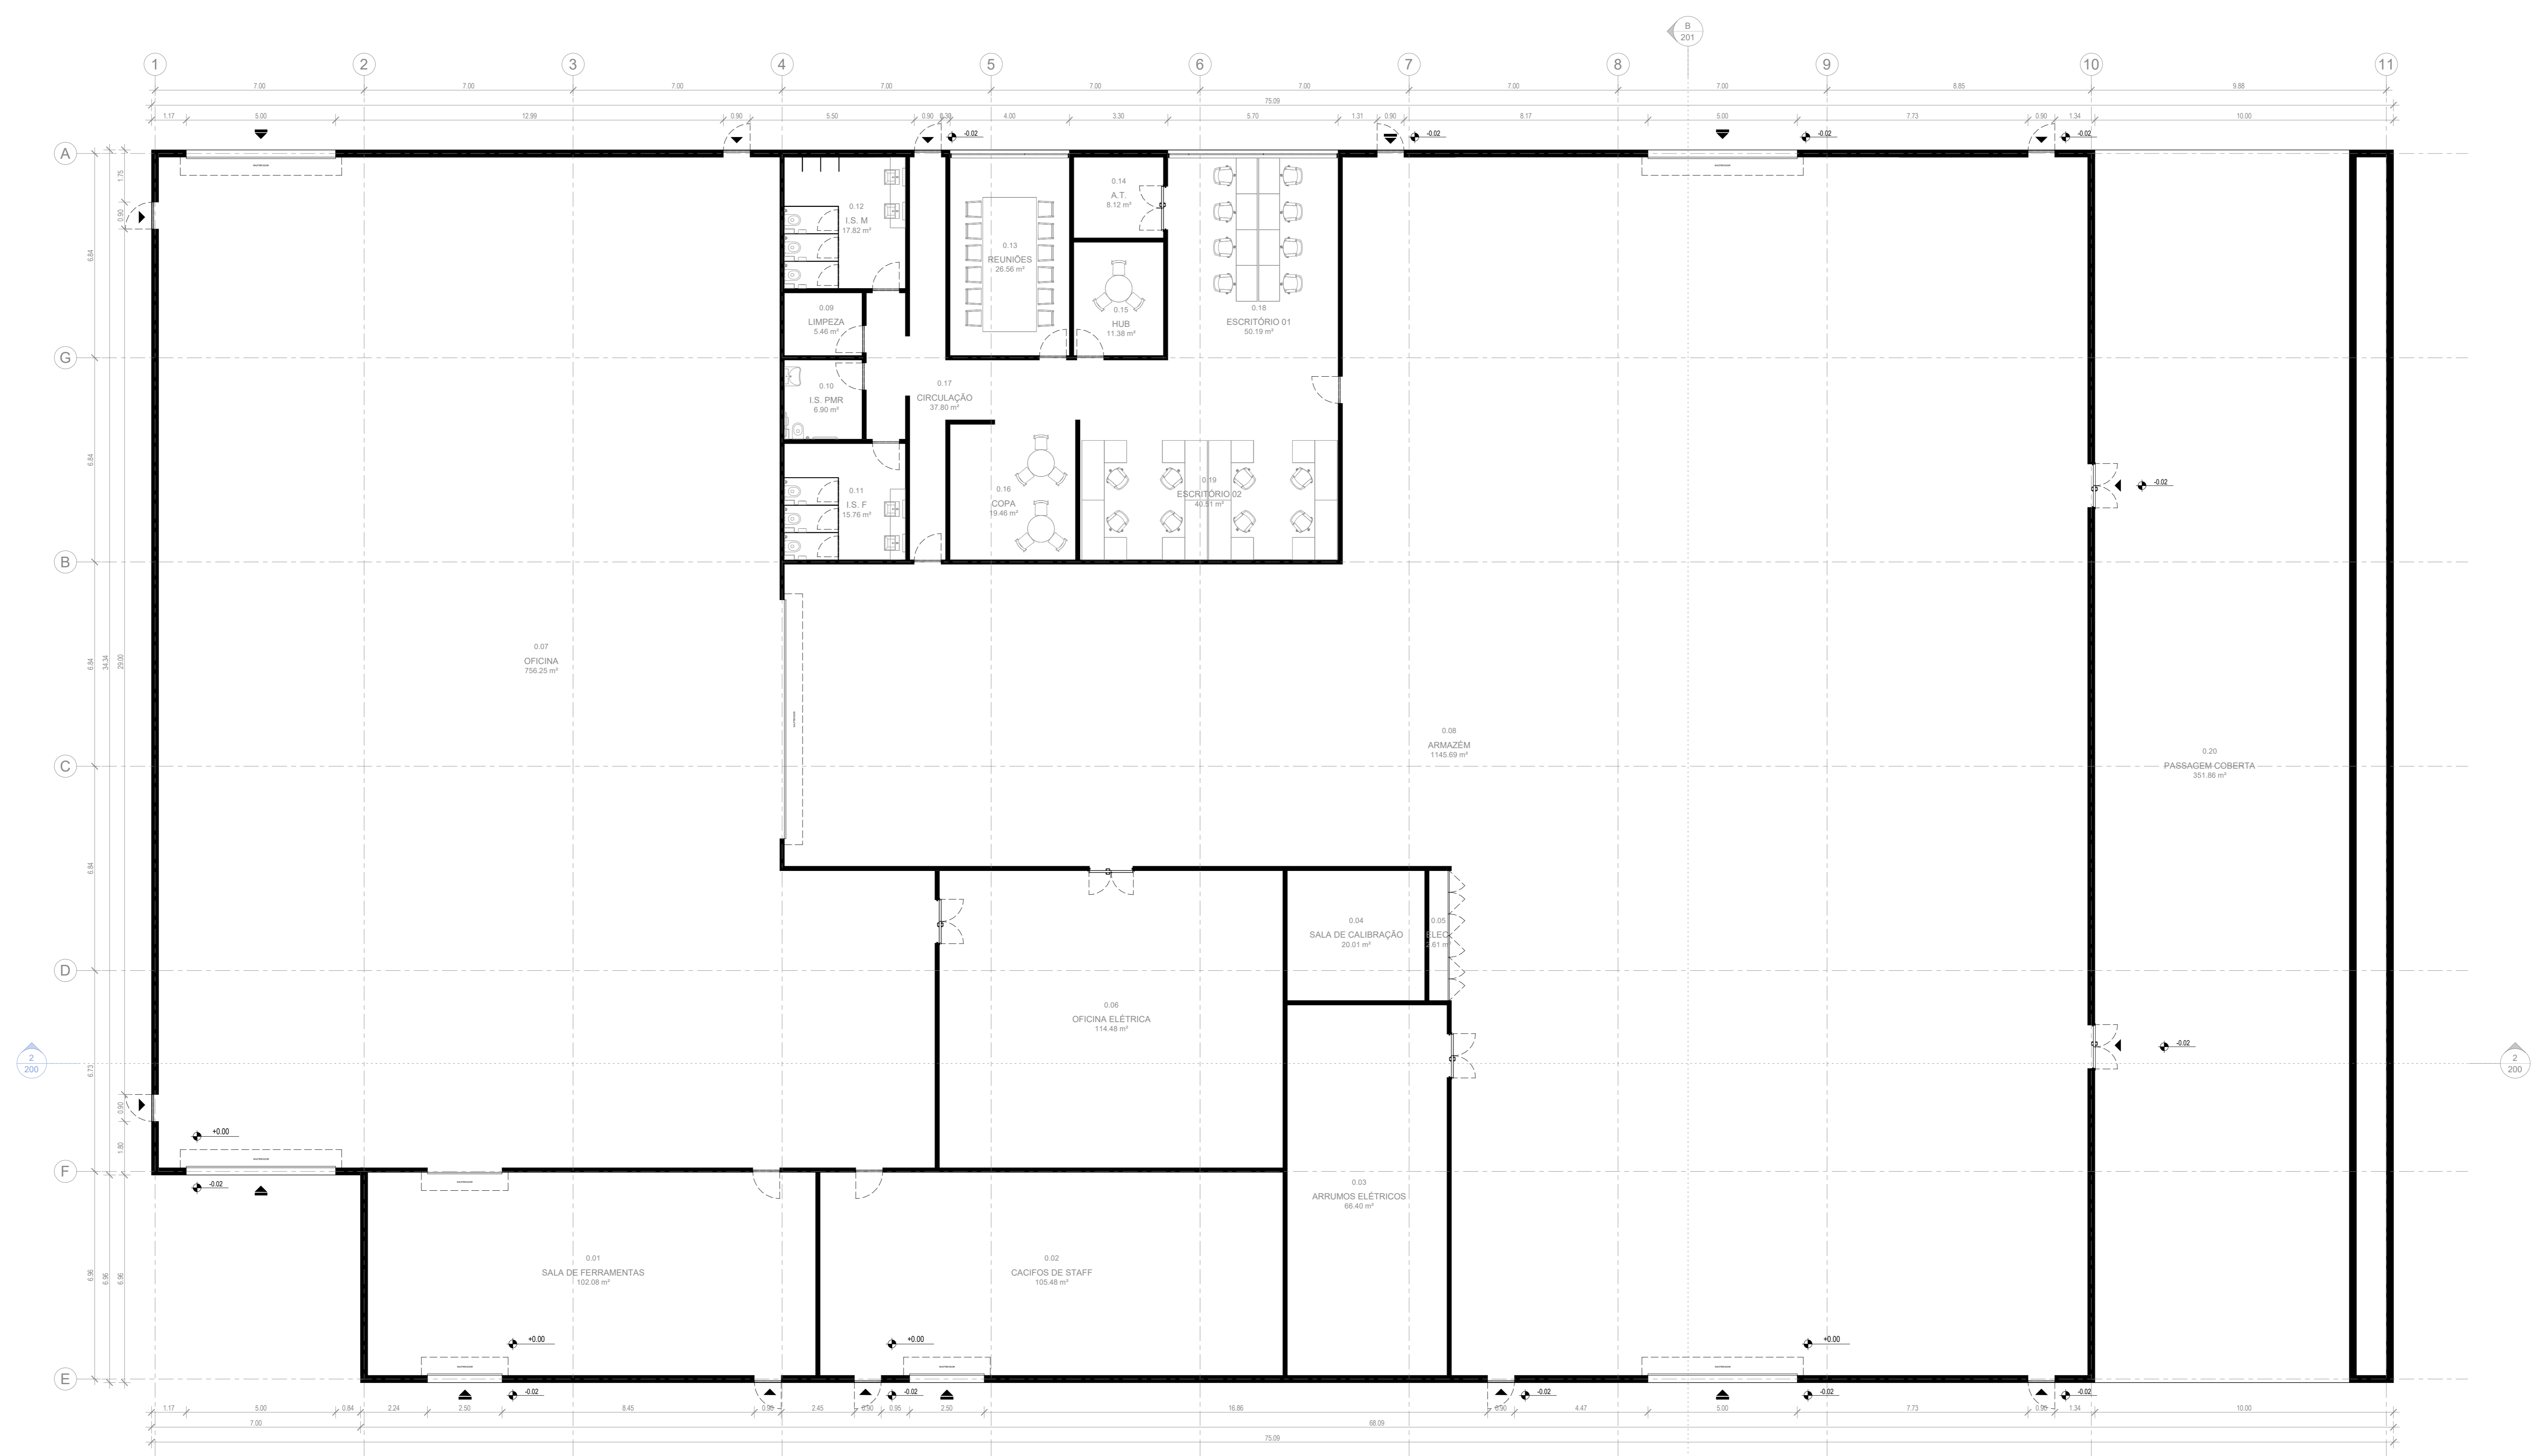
B
201

1 2 3 4 5 6 7 8 9 10 11

7.00 7.00 7.00 7.00 7.00 7.00 7.00 7.00 8.85 9.88

75.09

1.17 5.00 12.99 0.90 5.50 0.90 0.30 4.00 3.30 5.70 1.31 0.90 8.17 5.00 7.73 0.90 1.34 10.00

-0.02 -0.02 -0.02 -0.02

A
G
B
C
D
F
E

1.75 0.90 6.84 6.84 6.84 34.34 29.00 6.84 6.73 0.90 1.80 6.96 6.96

2
200

0.12
I.S. M
17.82 m²

0.13
REUNIÕES
26.56 m²

0.14
A.T.
8.12 m²

0.15
HUB
11.38 m²

0.18
ESCRITÓRIO 01
50.19 m²

0.09
LIMPEZA
5.46 m²

0.10
I.S. PMR
6.90 m²

0.17
CIRCULAÇÃO
37.80 m²

0.11
I.S. F
15.76 m²

0.16
COPA
19.46 m²

0.19
ESCRITÓRIO 02
40.51 m²

-0.02

0.07
OFICINA
756.25 m²

0.08
ARMAZÉM
1145.69 m²

0.20
PASSAGEM COBERTA
351.86 m²

0.04
SALA DE CALIBRAÇÃO
20.01 m²

0.05
ELEC.
2.61 m²

0.06
OFICINA ELÉTRICA
114.48 m²

-0.02

+0.00
-0.02

0.03
ARRUMOS ELÉTRICOS
66.40 m²

0.01
SALA DE FERRAMENTAS
102.08 m²

0.02
CACIFOS DE STAFF
105.48 m²

+0.00 +0.00 +0.00

-0.02 -0.02 -0.02 -0.02 -0.02

1.17 5.00 0.84 2.24 2.50 8.45 0.95 2.45 0.90 0.95 2.50 16.86 0.90 4.47 5.00 7.73 0.95 1.34 10.00

7.00 68.09

75.09